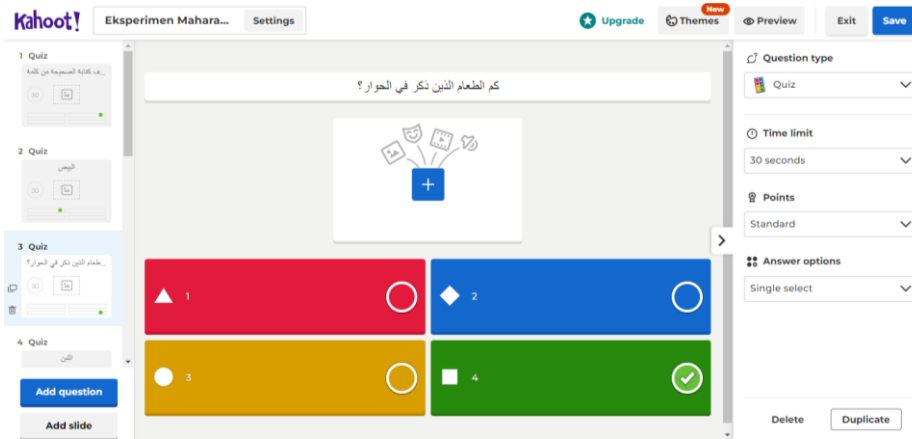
Kahoot!
Eksperimen Mahara...
Settings
Upgrade
New
Themes
Preview
Exit
Save

1 Quiz
...ف كتابة الصحيحة من كلمة
30

2 Quiz
البيض
30

3 Quiz
...طعام الذين ذكر في الحوار؟
30

4 Quiz
التين

Add question
Add slide

كم الطعام الذين ذكر في الحوار؟

+

1
2
3
4

Question type
Quiz
Time limit
30 seconds
Points
Standard
Answer options
Single select

Delete
Duplicate